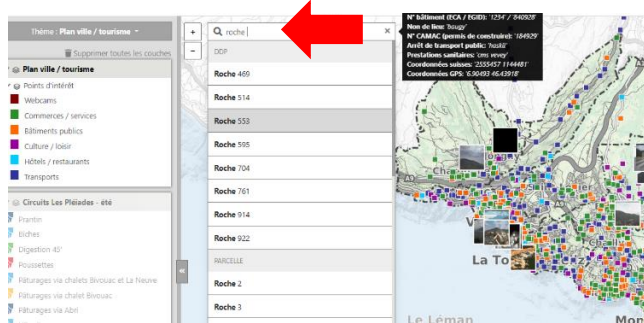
Thème : Plan ville / tourisme

Supprimer toutes les couches

Plan ville / tourisme

Points d'intérêt

Webcams

Commerces / services

Bâtiments publics

Culture / loisir

Hôtels / restaurants

Transports

Circuits Les Pléiades - été

Prantin

Biches

Digestion 40'

Poussettes

Pâturages via chalets Bivouac et La Neuve

Pâturages via chalet Bivouac

Pâturages via Abri

+

−

roche

×

DDP

Roche 469

Roche 514

Roche 553

Roche 595

Roche 704

Roche 761

Roche 914

Roche 922

PARCELLE

Roche 2

Roche 3

N° bâtiment (ECA / EGID): '1234' / 840928'

Nom de lieu: 'bougy'

N° CAMAC (permis de construire): '184929'

Arrêt de transport public: 'hasliz'

Prestations sanitaires: 'cms vevey'

Coordonnées suisses: '2555457 1144481'

Coordonnées GPS: '6.90493 46.43918'

La To

Le Léman

Mon